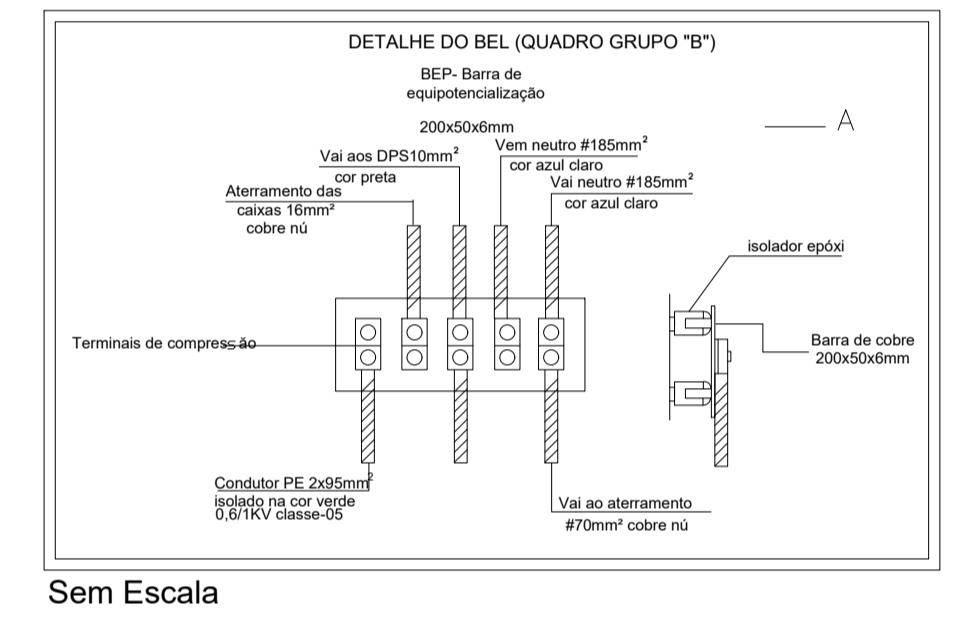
DETALHE DO BEL (QUADRO GRUPO "B")

BEP- Barra de equipotencialização

200x50x6mm

A

Vai aos DPS10mm²
cor preta

Vem neutro #185mm²
cor azul claro

Vai neutro #185mm²
cor azul claro

Aterramento das caixas 16mm²
cobre nú

isolador epóxi

Terminais de compressão

Barra de cobre
200x50x6mm

Condutor PE 2x95mm²
isolado na cor verde
0,6/1KV classe-05

Vai ao aterramento
#70mm² cobre nú

Sem Escala